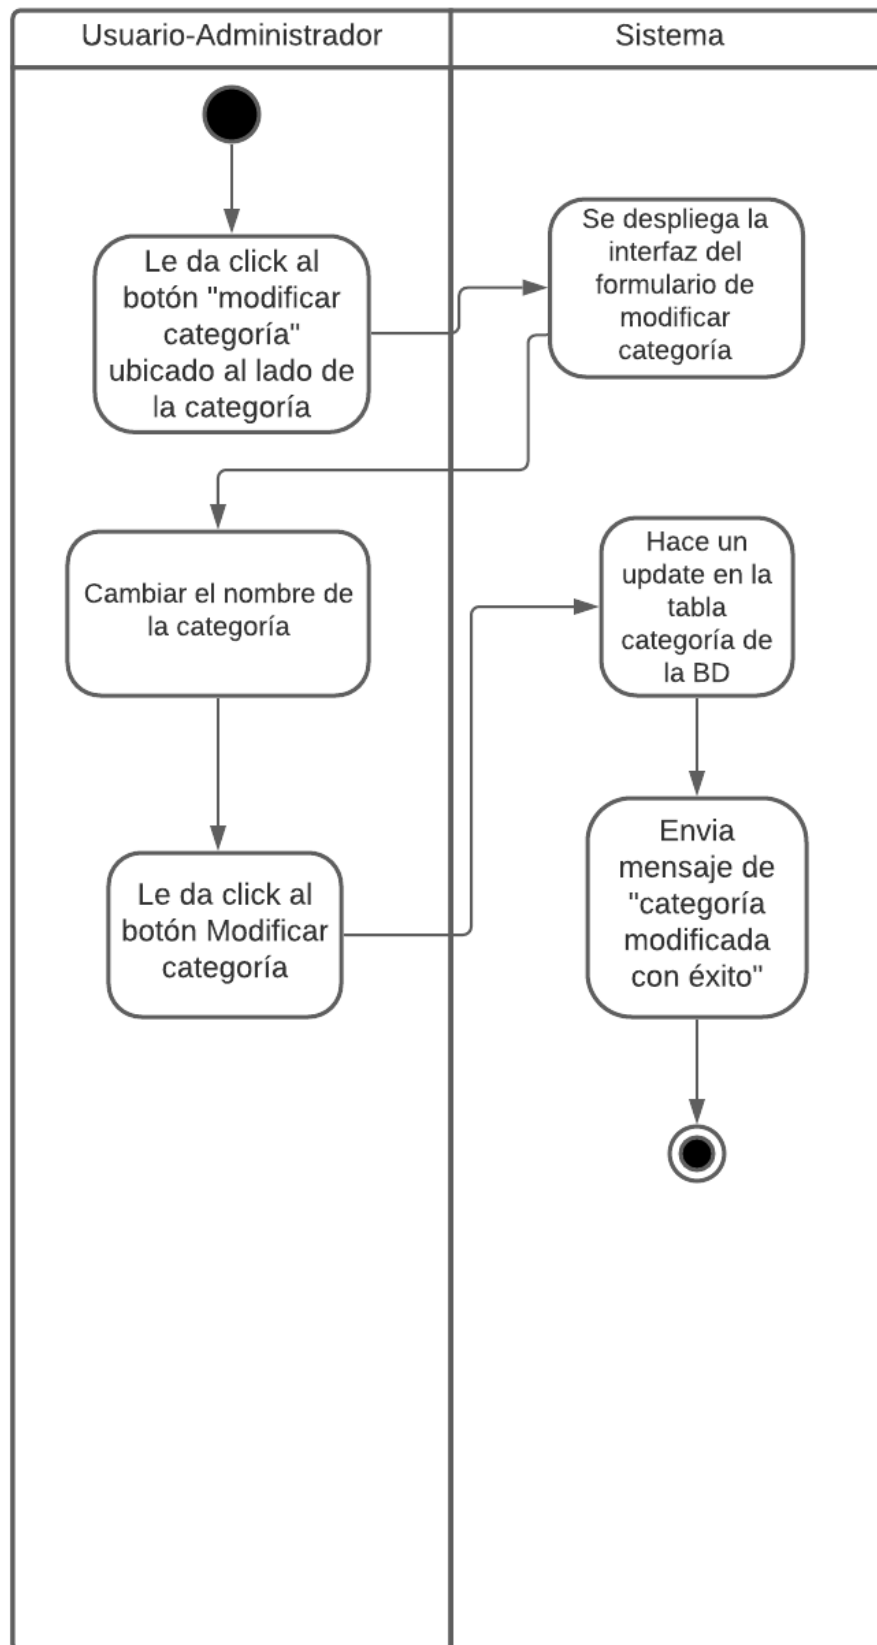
Usuario-Administrador

Sistema

Le da click al botón "modificar categoría" ubicado al lado de la categoría

Se despliega la interfaz del formulario de modificar categoría

Cambiar el nombre de la categoría

Hace un update en la tabla categoría de la BD

Le da click al botón Modificar categoría

Envia mensaje de "categoría modificada con éxito"